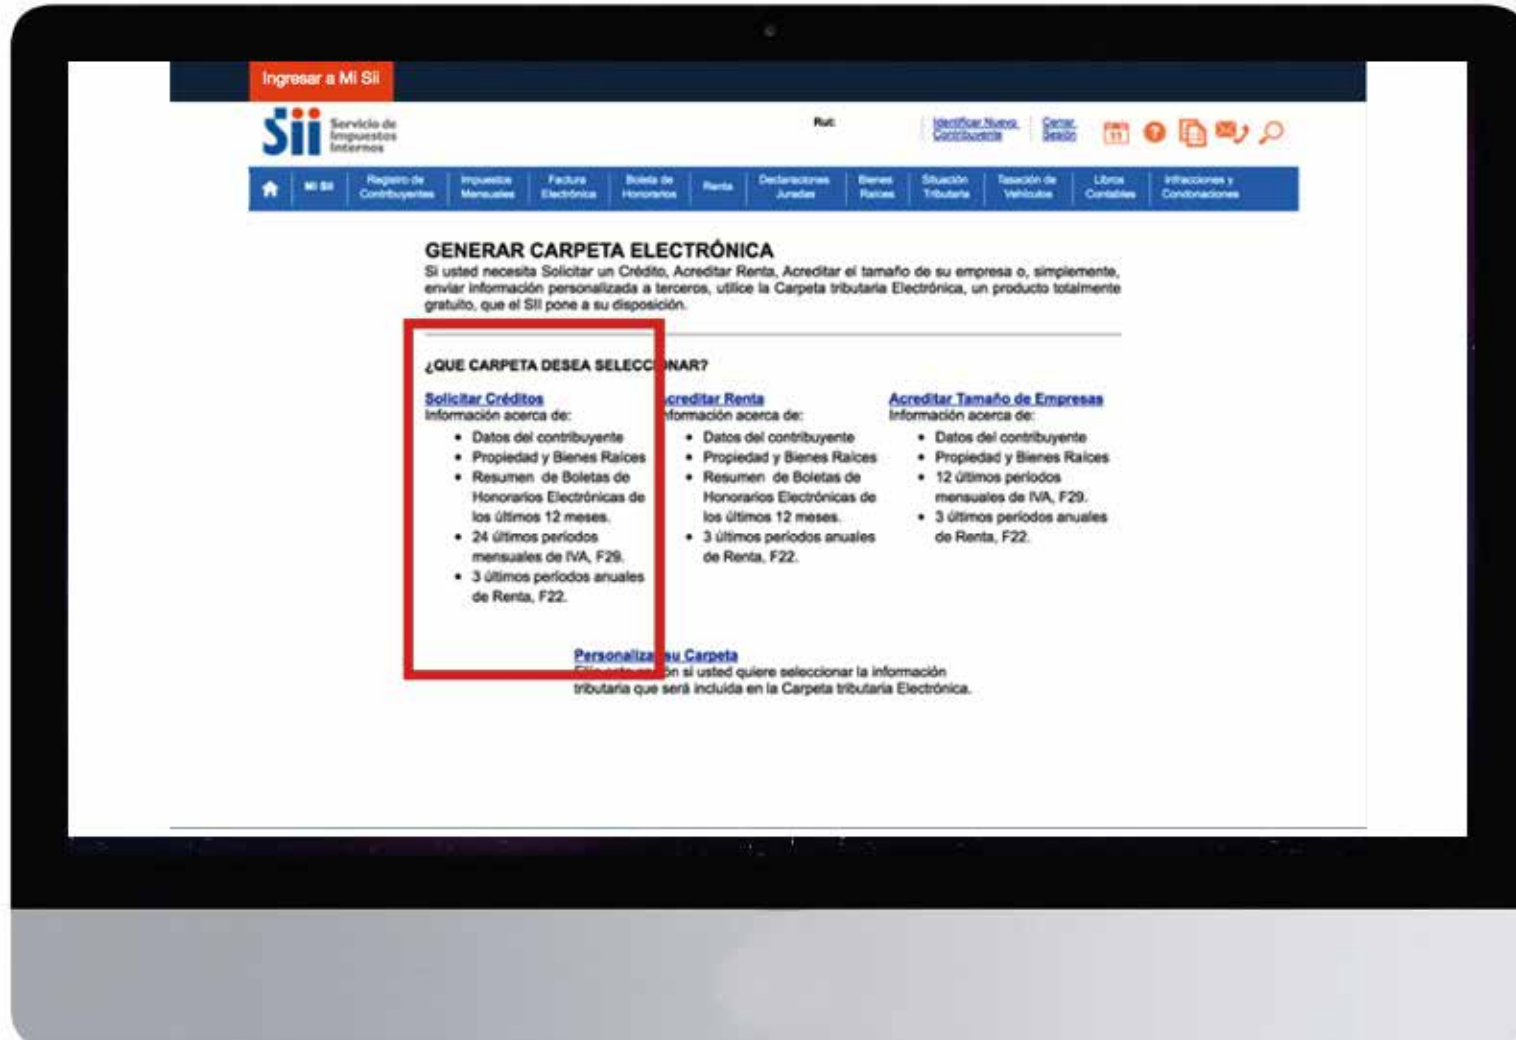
Ingresar a Mi Sii

Sii Servicio de Impuestos Internos

Rut:

Identificar Nuevo Contribuyente

Cerrar Sesión

Mi Sii | Registro de Contribuyentes | Impuestos Mensuales | Factura Electrónica | Boleta de Honorarios | Renta | Declaraciones Juradas | Bienes Raíces | Situación Tributaria | Tasación de Vehículos | Libros Contables | Infracciones y Condonaciones

GENERAR CARPETA ELECTRÓNICA

Si usted necesita Solicitar un Crédito, Acreditar Renta, Acreditar el tamaño de su empresa o, simplemente, enviar información personalizada a terceros, utilice la Carpeta tributaria Electrónica, un producto totalmente gratuito, que el SII pone a su disposición.

¿QUE CARPETA DESEA SELECCIONAR?

Solicitar Créditos
Información acerca de:
• Datos del contribuyente
• Propiedad y Bienes Raíces
• Resumen de Boletas de Honorarios Electrónicas de los últimos 12 meses.
• 24 últimos períodos mensuales de IVA, F29.
• 3 últimos períodos anuales de Renta, F22.

Acreditar Renta
Información acerca de:
• Datos del contribuyente
• Propiedad y Bienes Raíces
• Resumen de Boletas de Honorarios Electrónicas de los últimos 12 meses.
• 3 últimos períodos anuales de Renta, F22.

Acreditar Tamaño de Empresas
Información acerca de:
• Datos del contribuyente
• Propiedad y Bienes Raíces
• 12 últimos períodos mensuales de IVA, F29.
• 3 últimos períodos anuales de Renta, F22.

Personaliza su Carpeta
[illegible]n si usted quiere seleccionar la información tributaria que será incluida en la Carpeta tributaria Electrónica.